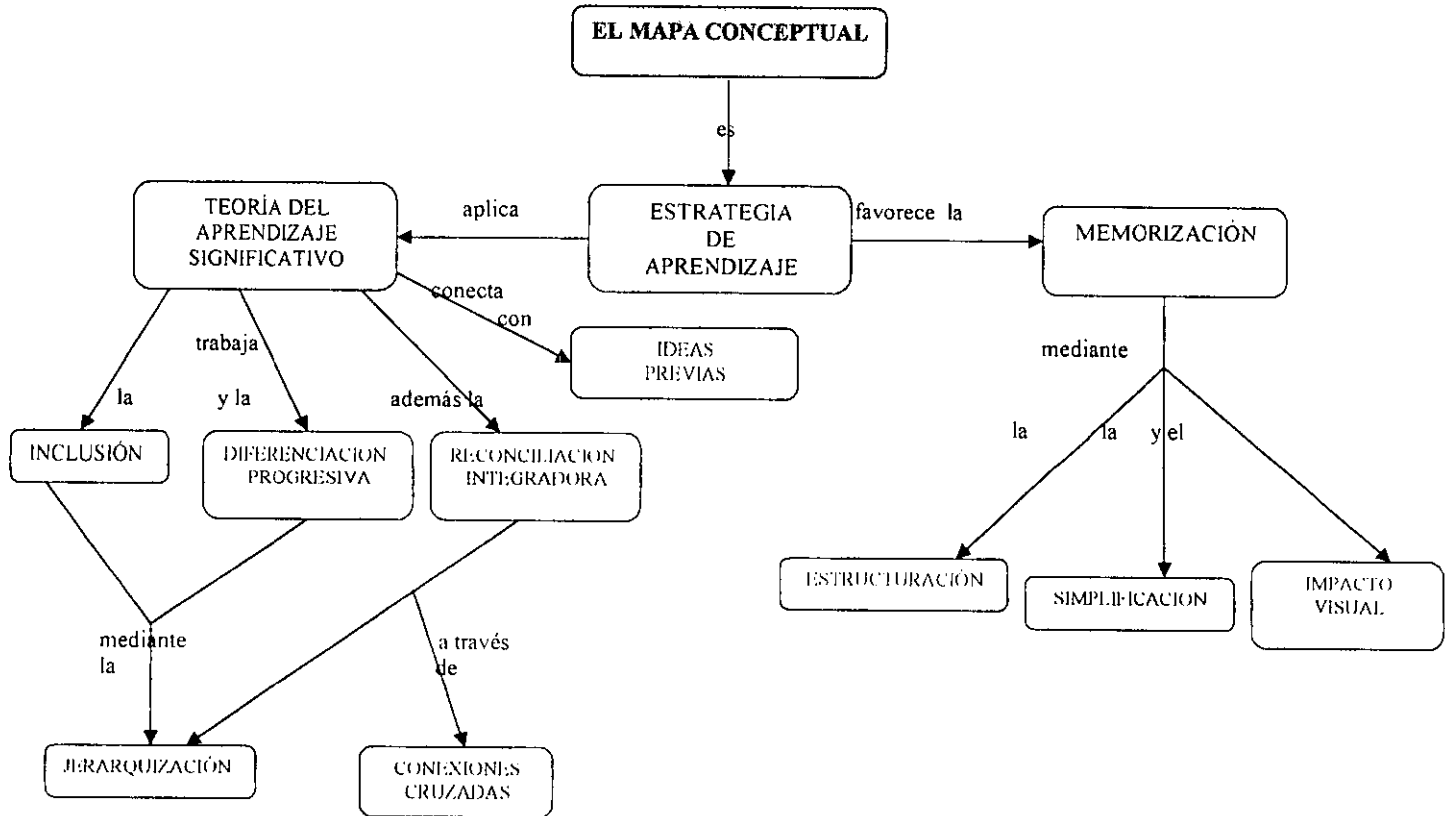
EL MAPA CONCEPTUAL

es

ESTRATEGIA DE APRENDIZAJE

aplica

TEORÍA DEL APRENDIZAJE SIGNIFICATIVO

favorece la

MEMORIZACIÓN

conecta con

IDEAS PREVIAS

trabaja

la

INCLUSIÓN

y la

DIFERENCIACION PROGRESIVA

además la

RECONCILIACION INTEGRADORA

mediante la

JERARQUIZACIÓN

a través de

CONEXIONES CRUZADAS

mediante

la

ESTRUCTURACIÓN

la

SIMPLIFICACION

y el

IMPACTO VISUAL